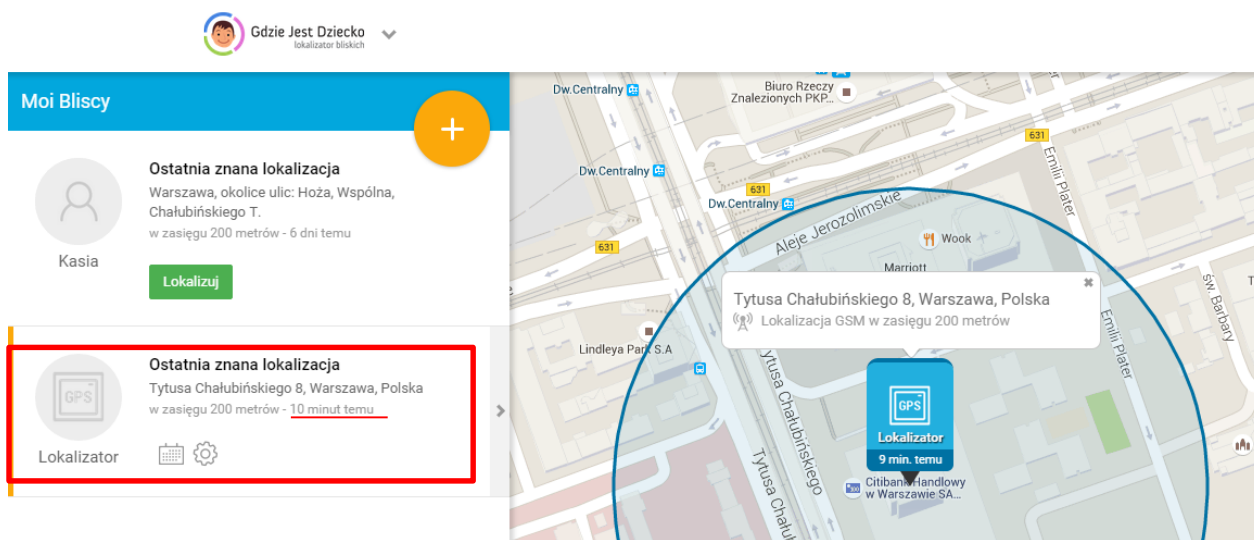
Gdzie Jest Dziecko
lokalizator bliskich

Moi Bliscy

+

Ostatnia znana lokalizacja
Warszawa, okolice ulic: Hoża, Wspólna, Chałubińskiego T.
w zasięgu 200 metrów - 6 dni temu

Kasia

Lokalizuj

GPS

Ostatnia znana lokalizacja
Tytusa Chałubińskiego 8, Warszawa, Polska
w zasięgu 200 metrów - 10 minut temu

Lokalizator

Dw.Centralny
Biuro Rzeczy Znalezionych PKP...
631
Dw.Centralny
631
Dw.Centralny
631
Emilii Plater
Aleje Jerozolimskie
Wook
Marriott
Tytusa Chałubińskiego 8, Warszawa, Polska
Lokalizacja GSM w zasięgu 200 metrów
św. Barbary
Lindleya Park S.A
Emilii Plater
Tytusa Chałubińskiego
GPS
Lokalizator
9 min. temu
Citibank Handlowy w Warszawie SA...
Tytusa Chału